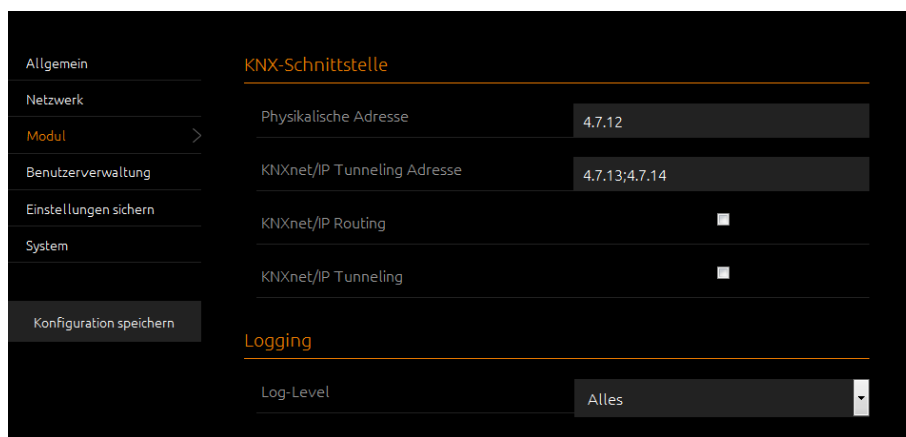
Allgemein
Netzwerk
Modul
Benutzerverwaltung
Einstellungen sichern
System

Konfiguration speichern

KNX-Schnittstelle

| | |
|---|---|
| Physikalische Adresse | 4.7.12 |
| KNXnet/IP Tunneling Adresse | 4.7.13;4.7.14 |
| KNXnet/IP Routing | |
| KNXnet/IP Tunneling | |

Logging

| | |
|---|---|
| Log-Level | Alles |